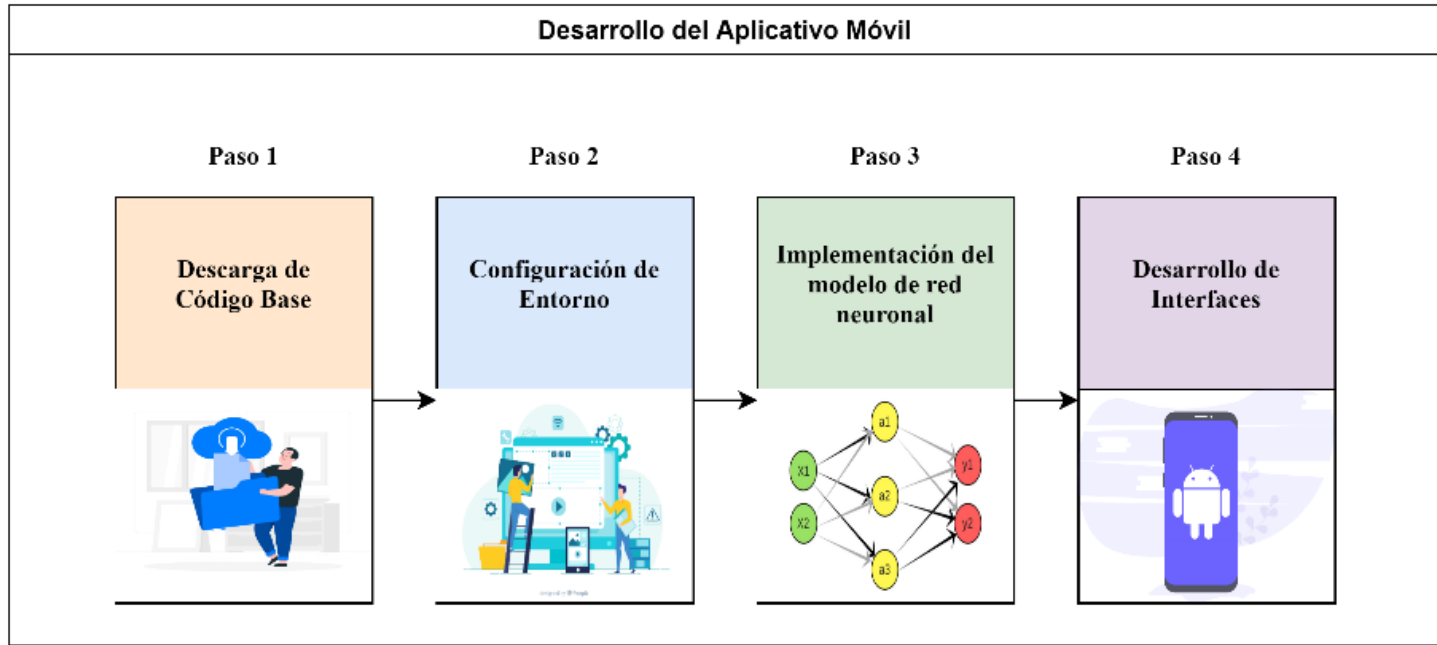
Desarrollo del Aplicativo Móvil

Paso 1

Descarga de Código Base

Paso 2

Configuración de Entorno

Paso 3

Implementación del modelo de red neuronal

x1

x2

a1

a2

a3

y1

y2

Paso 4

Desarrollo de Interfaces